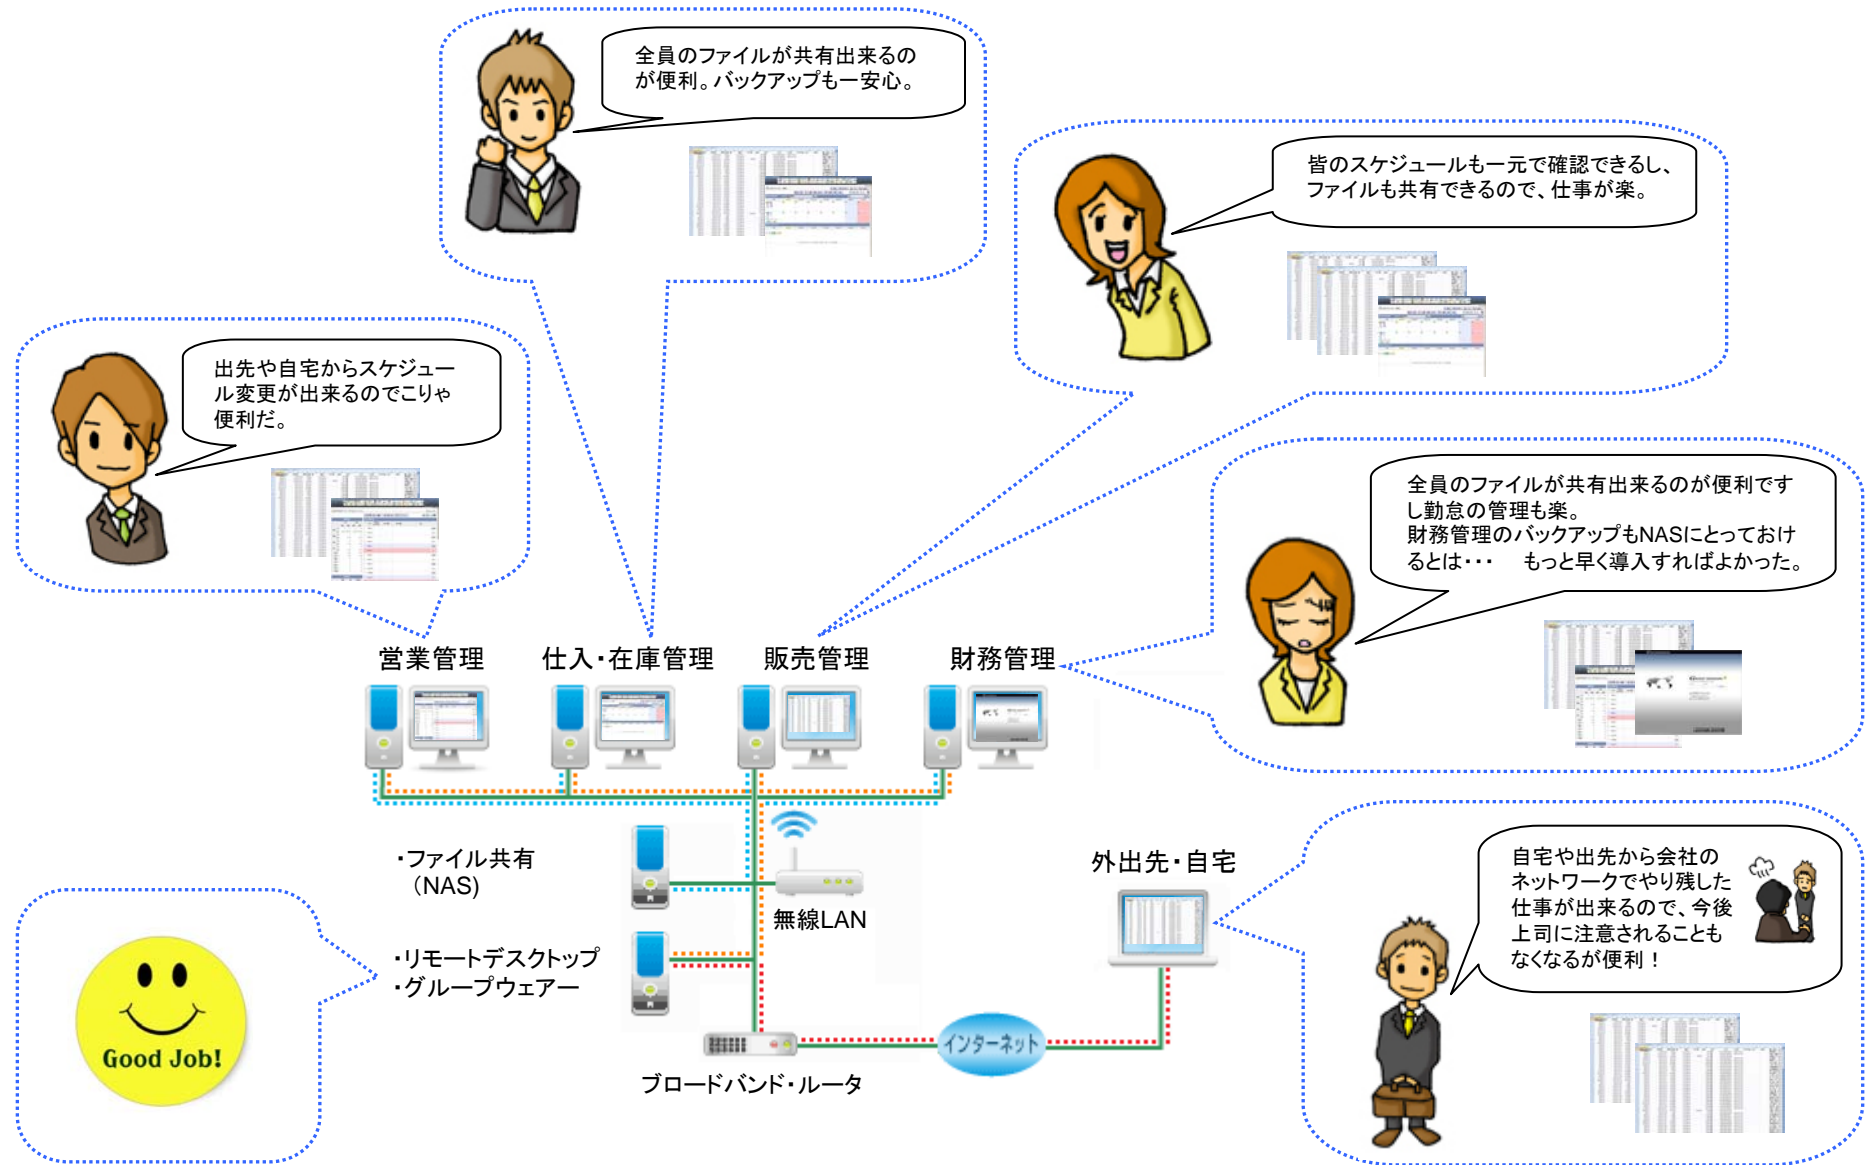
全員のファイルが共有出来るのが便利。バックアップも一安心。

皆のスケジュールも一元で確認できるし、ファイルも共有できるので、仕事が楽。

出先や自宅からスケジュール変更が出来るのでこりゃ便利だ。

全員のファイルが共有出来るのが便利ですし勤怠の管理も楽。
財務管理のバックアップもNASにとっておけるとは・・・　もっと早く導入すればよかった。

営業管理　仕入・在庫管理　販売管理　財務管理

・ファイル共有（NAS）

無線LAN

・リモートデスクトップ
・グループウェアー

外出先・自宅

自宅や出先から会社のネットワークでやり残した仕事が出来るので、今後上司に注意されることもなくなるが便利！

インターネット

ブロードバンド・ルータ

Good Job!